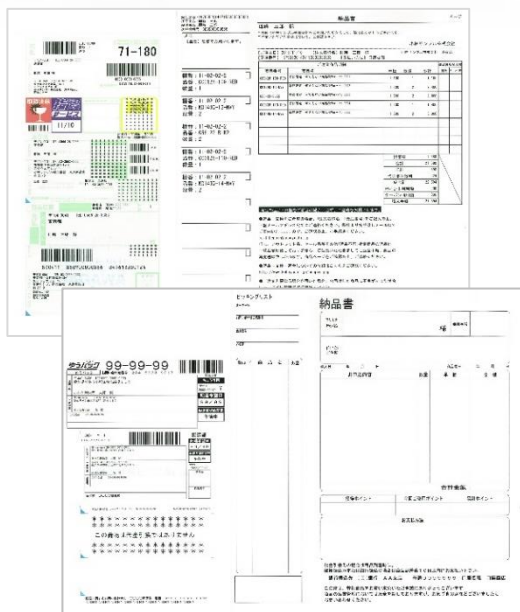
71-180

11/10

納品書

棚番：11-02-02-5
品番：ICC125-17A-NBR
数量：1

棚番：11-02-02-5
品番：ICC125-17A-NBR
数量：2

棚番：11-02-07-2
品番：ICC125-12-KM
数量：2

棚番：11-02-02-5
品番：ICC125-17A-NBR
数量：2

棚番：11-02-07-2
品番：ICC125-14-WHT
数量：2

ゆうパック 99-99-99

この商品は転送を受付けません

ピッキングリスト

納品書

様

合計金額

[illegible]